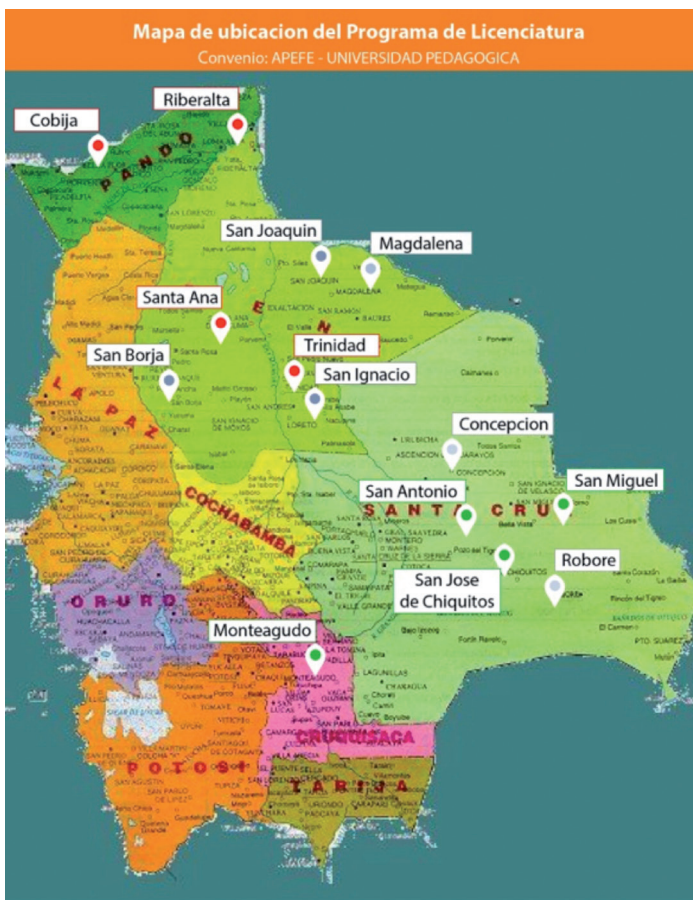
Mapa de ubicacion del Programa de Licenciatura
Convenio: APEFE - UNIVERSIDAD PEDAGOGICA

Riberalta
Cobija
PANDO
San Joaquin
Magdalena
Santa Ana
Trinidad
San Borja
San Ignacio
LA PAZ
Concepcion
San Miguel
San Antonio
COCHABAMBA
SANTA CRUZ
Robore
San Jose de Chiquitos
ORURO
Monteagudo
CHUQUISACA
POTOSI
TARIJA